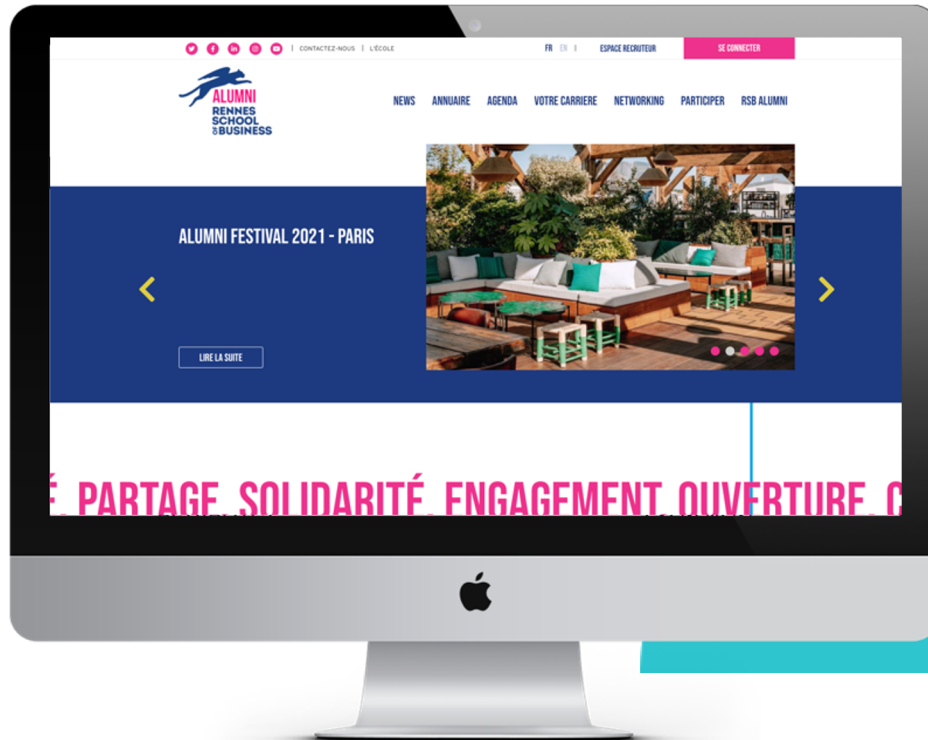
CONTACTEZ-NOUS | L'ÉCOLE

FR EN | ESPACE RECRUTEUR SE CONNECTER

ALUMNI RENNES SCHOOL OF BUSINESS

NEWS ANNUAIRE AGENDA VOTRE CARRIERE NETWORKING PARTICIPER RSB ALUMNI

ALUMNI FESTIVAL 2021 - PARIS

LIRE LA SUITE

É, PARTAGE, SOLIDARITÉ, ENGAGEMENT, OUVERTURE, C